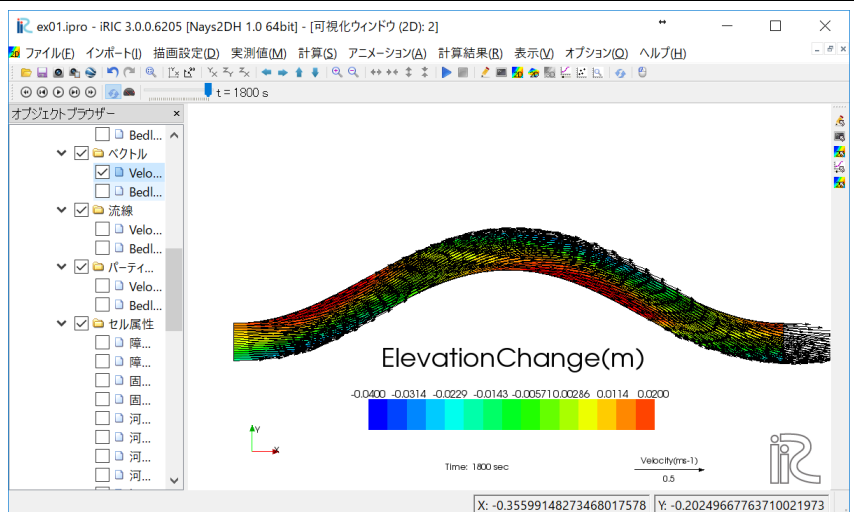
ex01.ipro - iRIC 3.0.0.6205 [Nays2DH 1.0 64bit] - [可視化ウィンドウ (2D): 2]

ファイル(F) インポート(I) 描画設定(D) 実測値(M) 計算(S) アニメーション(A) 計算結果(R) 表示(V) オプション(O) ヘルプ(H)

t = 1800 s

オブジェクトブラウザー

Bedl...
ベクトル
Velo...
Bedl...
流線
Velo...
Bedl...
パーティ...
Velo...
Bedl...
セル属性
障...
障...
固...
固...
河...
河...
河...
河...

ElevationChange(m)

-0.0400 -0.0314 -0.0229 -0.0143 -0.005710.00286 0.0114 0.0200

Y
X

Time: 1800 sec

Velocity(ms-1)
0.5

iRIC

X: -0.35591482734680175​78 Y: -0.20249667763710021973